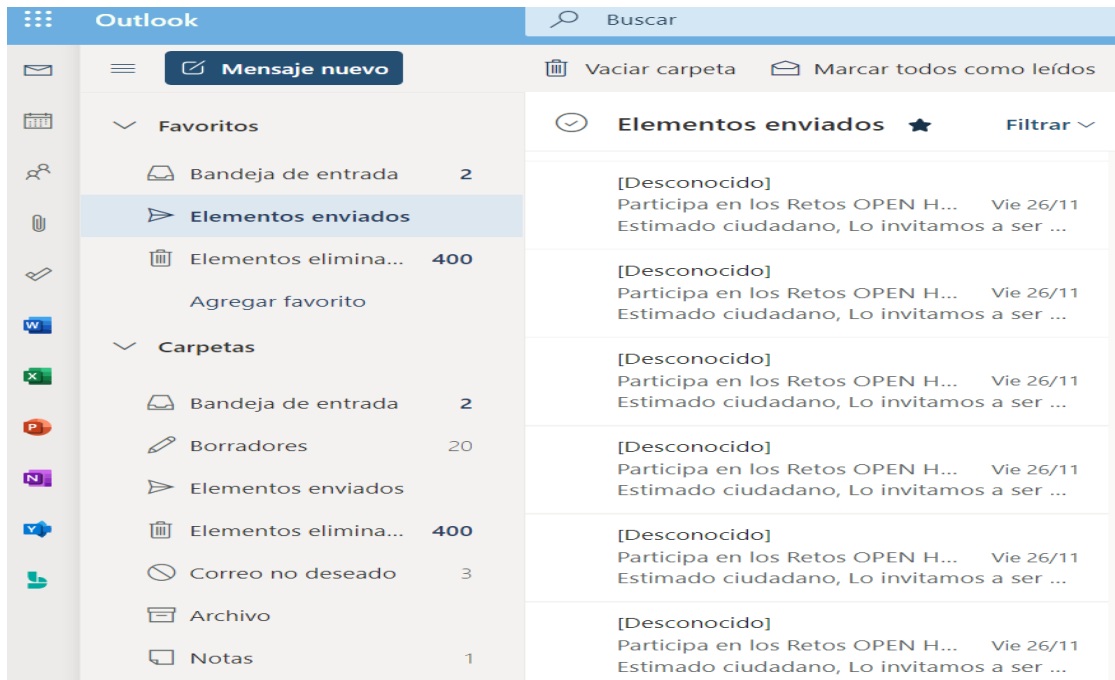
Outlook

Buscar

Mensaje nuevo

Vaciar carpeta

Marcar todos como leídos

Favoritos

Bandeja de entrada 2

Elementos enviados

Elementos elimina... 400

Agregar favorito

Carpetas

Bandeja de entrada 2

Borradores 20

Elementos enviados

Elementos elimina... 400

Correo no deseado 3

Archivo

Notas 1

Elementos enviados

Filtrar

[Desconocido]
Participa en los Retos OPEN H... Vie 26/11
Estimado ciudadano, Lo invitamos a ser ...

[Desconocido]
Participa en los Retos OPEN H... Vie 26/11
Estimado ciudadano, Lo invitamos a ser ...

[Desconocido]
Participa en los Retos OPEN H... Vie 26/11
Estimado ciudadano, Lo invitamos a ser ...

[Desconocido]
Participa en los Retos OPEN H... Vie 26/11
Estimado ciudadano, Lo invitamos a ser ...

[Desconocido]
Participa en los Retos OPEN H... Vie 26/11
Estimado ciudadano, Lo invitamos a ser ...

[Desconocido]
Participa en los Retos OPEN H... Vie 26/11
Estimado ciudadano, Lo invitamos a ser ...